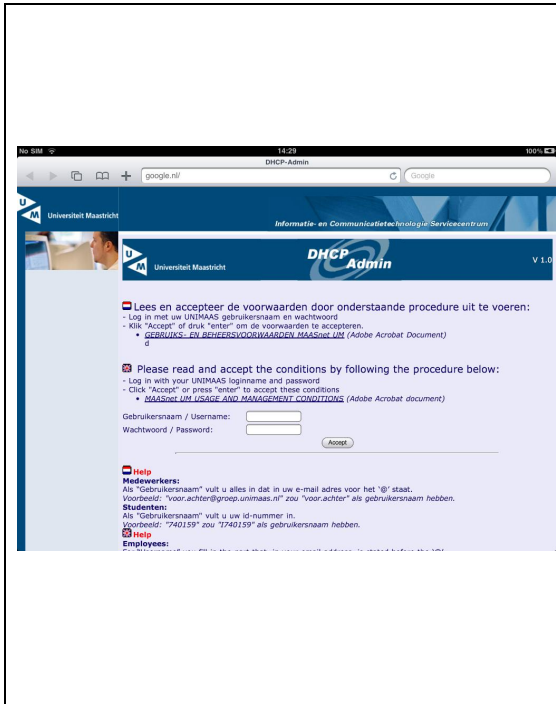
No SIM 14:29 100%

DHCP-Admin

google.nl/ Google

Universiteit Maastricht

Informatie- en Communicatietechnologie Servicecentrum

Universiteit Maastricht

DHCP Admin

V 1.0

Lees en accepteer de voorwaarden door onderstaande procedure uit te voeren:
- Log in met uw UNIMAAS gebruikersnaam en wachtwoord
- Klik "Accept" of druk "enter" om de voorwaarden te accepteren.
• GEBRUIKS- EN BEHEERSVOORWAARDEN MAASnet UM (Adobe Acrobat Document)
d

Please read and accept the conditions by following the procedure below:
- Log in with your UNIMAAS loginname and password
- Click "Accept" or press "enter" to accept these conditions
• MAASnet UM USAGE AND MANAGEMENT CONDITIONS (Adobe Acrobat document)

Gebruikersnaam / Username:
Wachtwoord / Password:
Accept

Help
Medewerkers:
Als "Gebruikersnaam" vult u alles in dat in uw e-mail adres voor het '@' staat.
Voorbeeld: "voor.achter@groep.unimaas.nl" zou "voor.achter" als gebruikersnaam hebben.
Studenten:
Als "Gebruikersnaam" vult u uw id-nummer in.
Voorbeeld: "740159" zou "I740159" als gebruikersnaam hebben.
Help
Employees:
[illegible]